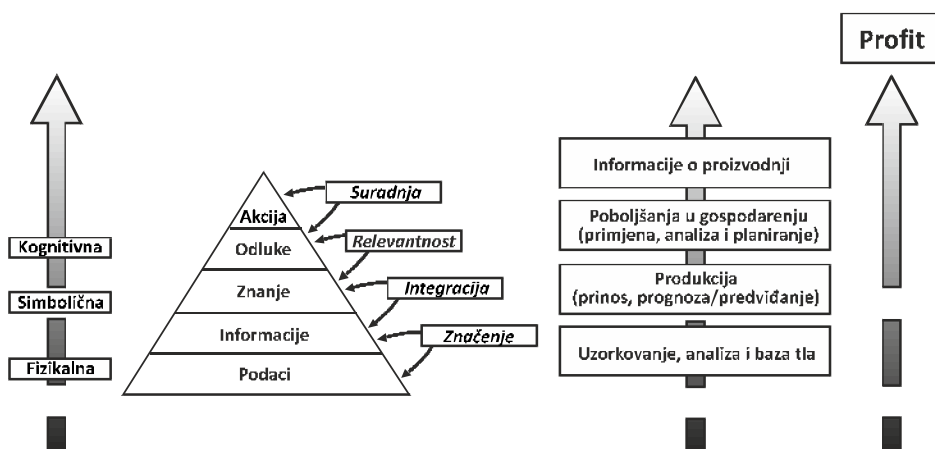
Profit

Kognitivna

Simbolična

Fizikalna

Akcija

Odluke

Znanje

Informacije

Podaci

Suradnja

Relevantnost

Integracija

Značenje

Informacije o proizvodnji

Poboljšanja u gospodarenju (primjena, analiza i planiranje)

Produkcija (prinos, prognoza/predviđanje)

Uzorkovanje, analiza i baza tla